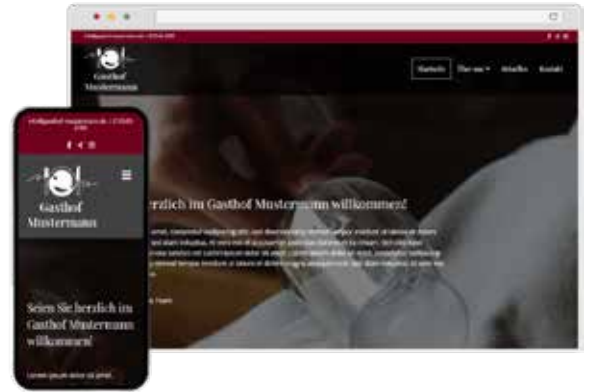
Gasthof Mustermann

Startseite Über uns Aktuelles Kontakt

erzlich im Gasthof Mustermann willkommen!

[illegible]

Gasthof Mustermann

Seien Sie herzlich im Gasthof Mustermann willkommen!

Lorem ipsum dolor sit amet.